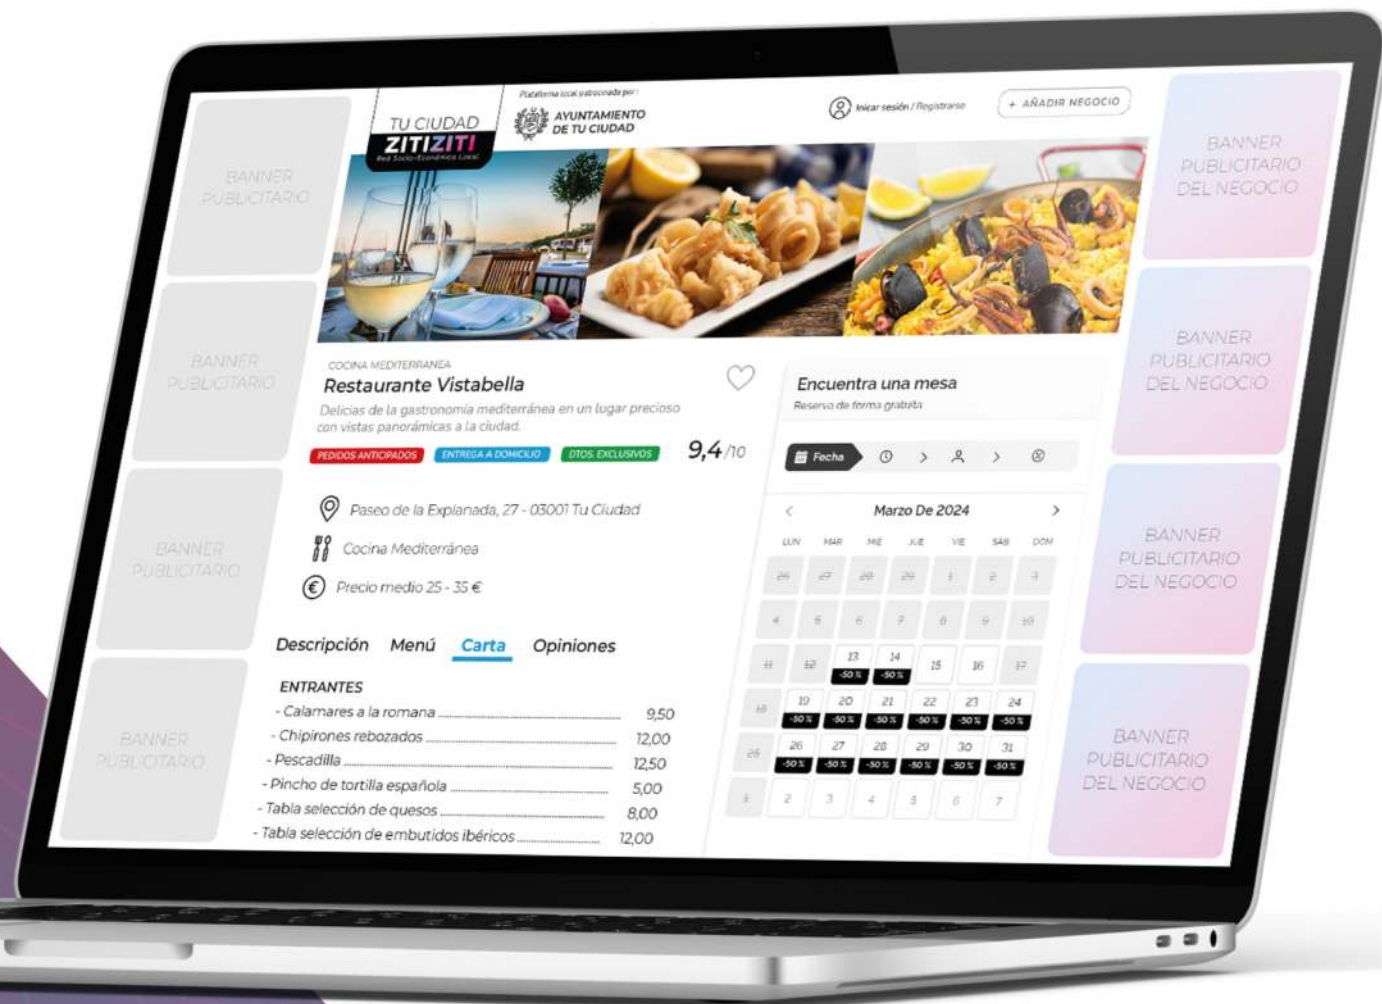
BANNER PUBLICITARIO

BANNER PUBLICITARIO

BANNER PUBLICITARIO

BANNER PUBLICITARIO

TU CIUDAD
ZITIZITI
Red Socio-Económica Local

Plataforma local patrocinada por:
AYUNTAMIENTO DE TU CIUDAD

Iniciar sesión / Registrarse

+ AÑADIR NEGOCIO

COCINA MEDITERRÁNEA
Restaurante Vistabella
Delicias de la gastronomía mediterránea en un lugar precioso con vistas panorámicas a la ciudad.

PEDIDOS ANTICIPADOS ENTREGA A DOMICILIO DTOS. EXCLUSIVOS

9,4/10

Paseo de la Explanada, 27 - 03001 Tu Ciudad
Cocina Mediterránea
Precio medio 25 - 35 €

Descripción Menú Carta Opiniones

ENTRANTES
- Calamares a la romana 9,50
- Chipirones rebozados 12,00
- Pescadilla 12,50
- Pincho de tortilla española 5,00
- Tabla selección de quesos 8,00
- Tabla selección de embutidos ibéricos 12,00

Encuentra una mesa
Reserva de forma gratuita

Fecha

Marzo De 2024

| LUN | MAR | MIE | JUE | VIE | SÁB | DOM |
|---|---|---|---|---|---|---|
| 26 | 27 | 28 | 29 | 1 | 2 | 3 |
| 4 | 5 | 6 | 7 | 8 | 9 | 10 |
| 11 | 12 | 13 -50% | 14 -50% | 15 | 16 | 17 |
| 18 | 19 -50% | 20 -50% | 21 -50% | 22 -50% | 23 -50% | 24 -50% |
| 25 | 26 -50% | 27 -50% | 28 -50% | 29 -50% | 30 -50% | 31 -50% |
| 1 | 2 | 3 | 4 | 5 | 6 | 7 |

BANNER PUBLICITARIO DEL NEGOCIO

BANNER PUBLICITARIO DEL NEGOCIO

BANNER PUBLICITARIO DEL NEGOCIO

BANNER PUBLICITARIO DEL NEGOCIO